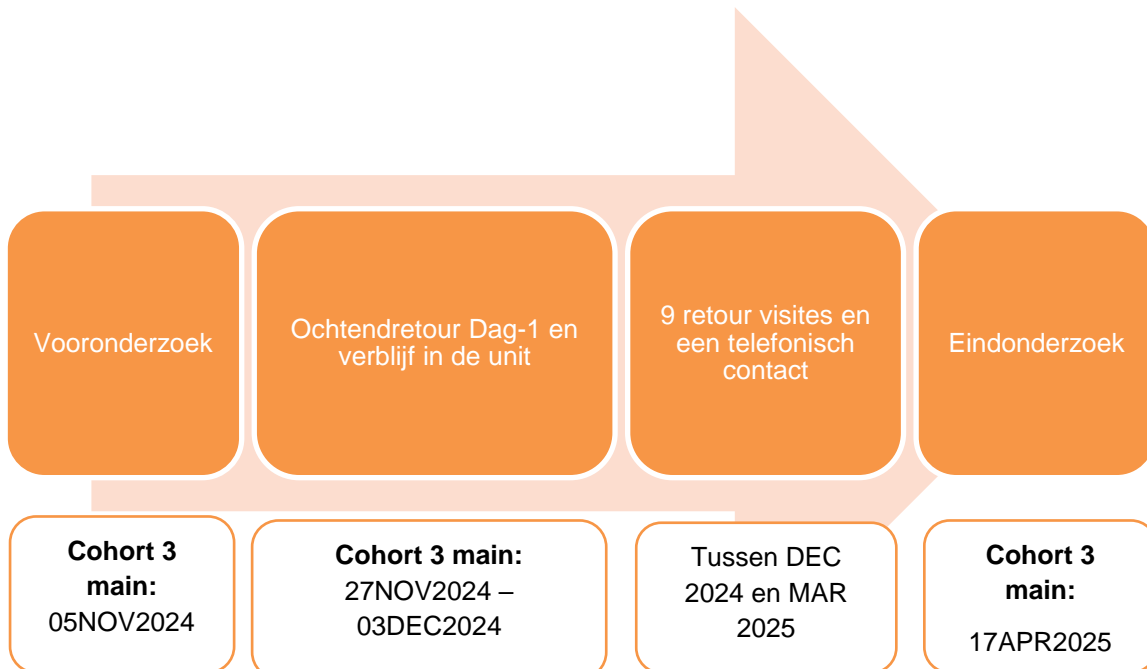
Vooronderzoek

Ochtendretour Dag-1 en verblijf in de unit

9 retour visites en een telefonisch contact

Eindonderzoek

**Cohort 3 main:** 05NOV2024

**Cohort 3 main:** 27NOV2024 – 03DEC2024

Tussen DEC 2024 en MAR 2025

**Cohort 3 main:** 17APR2025